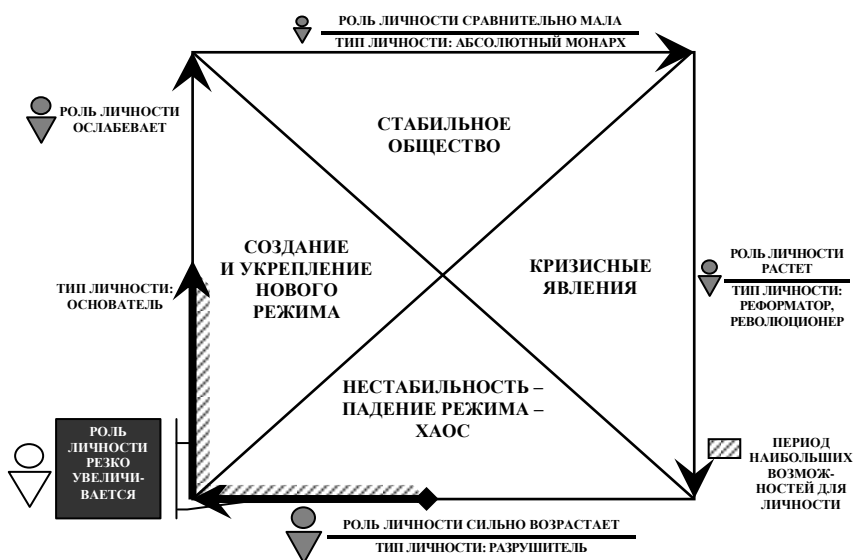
РОЛЬ ЛИЧНОСТИ СРАВНИТЕЛЬНО МАЛА
ТИП ЛИЧНОСТИ: АБСОЛЮТНЫЙ МОНАРХ

РОЛЬ ЛИЧНОСТИ ОСЛАБЕВАЕТ

СТАБИЛЬНОЕ ОБЩЕСТВО

СОЗДАНИЕ И УКРЕПЛЕНИЕ НОВОГО РЕЖИМА

КРИЗИСНЫЕ ЯВЛЕНИЯ

РОЛЬ ЛИЧНОСТИ РАСТЕТ
ТИП ЛИЧНОСТИ: РЕФОРМАТОР, РЕВОЛЮЦИОНЕР

ТИП ЛИЧНОСТИ: ОСНОВАТЕЛЬ

НЕСТАБИЛЬНОСТЬ – ПАДЕНИЕ РЕЖИМА – ХАОС

РОЛЬ ЛИЧНОСТИ РЕЗКО УВЕЛИЧИВАЕТСЯ

ПЕРИОД НАИБОЛЬШИХ ВОЗМОЖНОСТЕЙ ДЛЯ ЛИЧНОСТИ

РОЛЬ ЛИЧНОСТИ СИЛЬНО ВОЗРАСТАЕТ
ТИП ЛИЧНОСТИ: РАЗРУШИТЕЛЬ